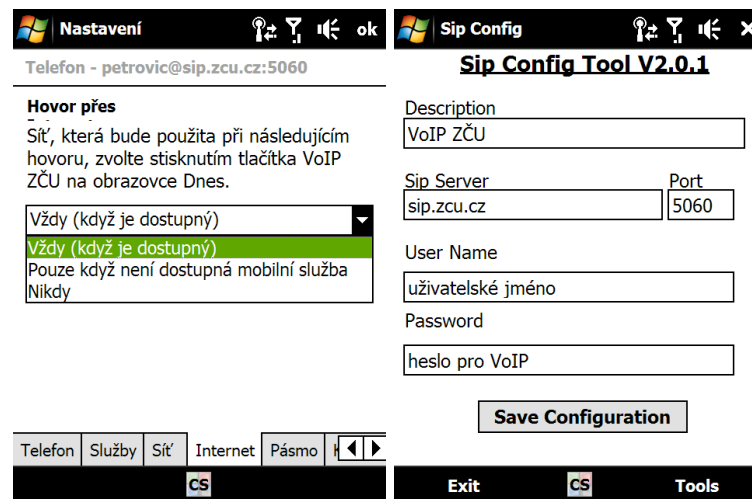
Nastavení

ok

Telefon - petrovic@sip.zcu.cz:5060

Hovor přes

Síť, která bude použita při následujícím hovoru, zvolte stisknutím tlačítka VoIP ZČU na obrazovce Dnes.

Vždy (když je dostupný)

Vždy (když je dostupný)
Pouze když není dostupná mobilní služba
Nikdy

| Telefon | Služby | Síť | Internet | Pásmo | H |
|---|---|---|---|---|---|

CS

Sip Config

Sip Config Tool V2.0.1

Description

VoIP ZČU

Sip Server

Port

sip.zcu.cz

5060

User Name

uživatelské jméno

Password

heslo pro VoIP

Save Configuration

Exit

CS

Tools